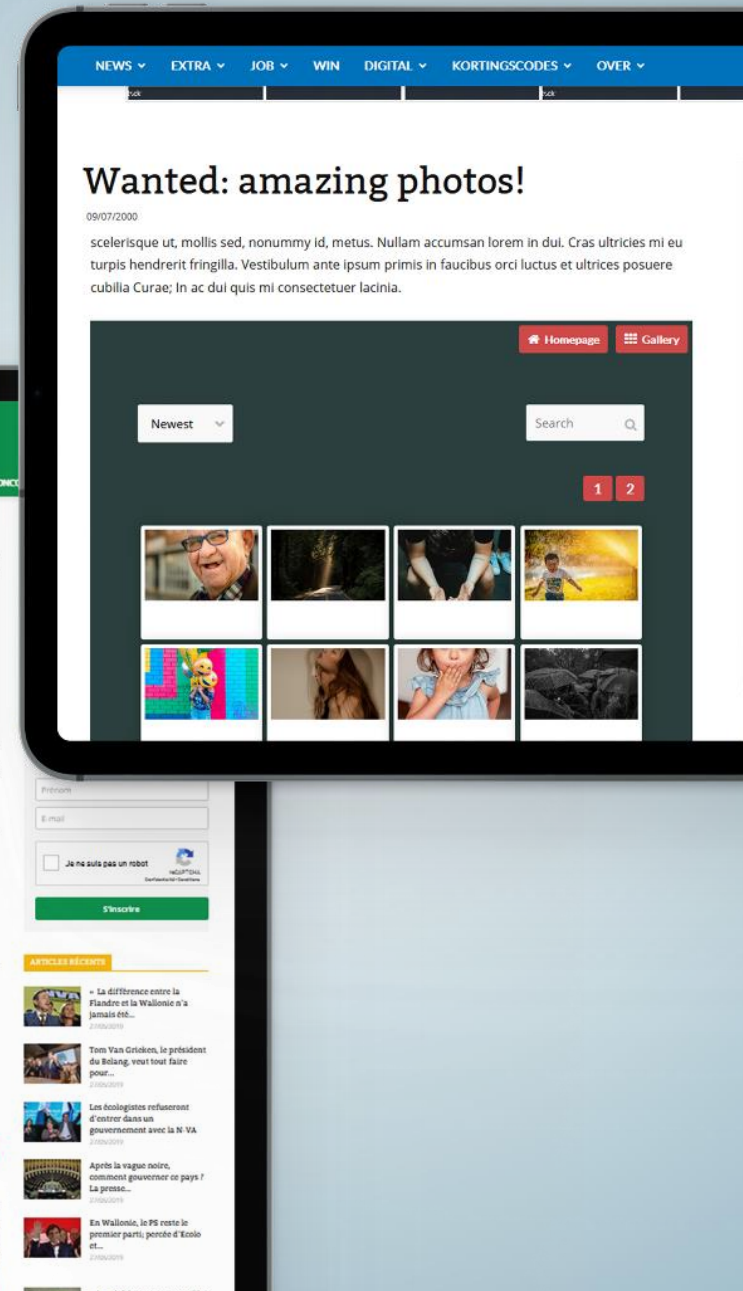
NEWS ⌄ EXTRA ⌄ JOB ⌄ WIN DIGITAL ⌄ KORTINGSCODES ⌄ OVER ⌄

Wanted: amazing photos!

09/07/2000

scelerisque ut, mollis sed, nonummy id, metus. Nullam accumsan lorem in dui. Cras ultricies mi eu turpis hendrerit fringilla. Vestibulum ante ipsum primis in faucibus orci luctus et ultrices posuere cubilia Curae; In ac dui quis mi consectetuer lacinia.

Homepage Gallery

Newest

Search

1 2

Prénom

E-mail

Je ne suis pas un robot

reCAPTCHA

S'inscrire

ARTICLES RÉCENTS

« La différence entre la Flandre et la Wallonie n'a jamais été...

27/05/2019

Tom Van Grieken, le président du Belang, veut tout faire pour...

27/05/2019

Les écologistes refuseront d'entrer dans un gouvernement avec la N-VA

27/05/2019

Après la vague noire, comment gouverner ce pays ? La presse...

27/05/2019

En Wallonie, le PS reste le premier parti; percée d'Ecolo et...

27/05/2019